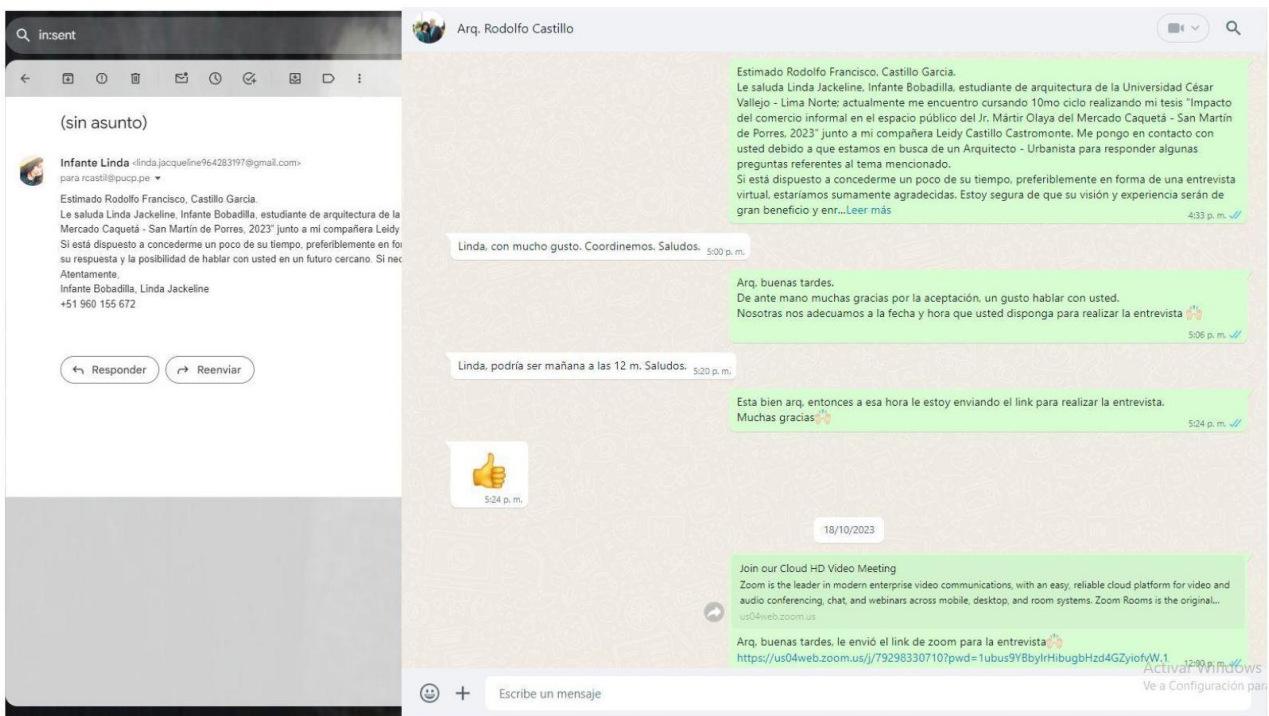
in:sent

(sin asunto)

Infante Linda <linda.jacqueline964283197@gmail.com>
para rcastil@pucp.pe

Estimado Rodolfo Francisco, Castillo Garcia.
Le saluda Linda Jackeline, Infante Bobadilla, estudiante de arquitectura de la
Mercado Caquetá - San Martín de Porres, 2023" junto a mi compañera Leidy
Si está dispuesto a concederme un poco de su tiempo, preferiblemente en fo
su respuesta y la posibilidad de hablar con usted en un futuro cercano. Si nec
Atentamente,
Infante Bobadilla, Linda Jackeline
+51 960 155 672

Responder
Reenviar

Arq. Rodolfo Castillo

Estimado Rodolfo Francisco, Castillo Garcia.
Le saluda Linda Jackeline, Infante Bobadilla, estudiante de arquitectura de la Universidad César Vallejo - Lima Norte; actualmente me encuentro cursando 10mo ciclo realizando mi tesis "Impacto del comercio informal en el espacio público del Jr. Mártir Olaya del Mercado Caquetá - San Martín de Porres, 2023" junto a mi compañera Leidy Castillo Castromonte. Me pongo en contacto con usted debido a que estamos en busca de un Arquitecto - Urbanista para responder algunas preguntas referentes al tema mencionado.
Si está dispuesto a concederme un poco de su tiempo, preferiblemente en forma de una entrevista virtual, estaríamos sumamente agradecidas. Estoy segura de que su visión y experiencia serán de gran beneficio y enr...Leer más
4:33 p. m.

Linda, con mucho gusto. Coordinemos. Saludos. 5:00 p. m.

Arq, buenas tardes.
De ante mano muchas gracias por la aceptación, un gusto hablar con usted.
Nosotras nos adecuamos a la fecha y hora que usted disponga para realizar la entrevista
5:06 p. m.

Linda, podría ser mañana a las 12 m. Saludos. 5:20 p. m.

Esta bien arq, entonces a esa hora le estoy enviando el link para realizar la entrevista.
Muchas gracias
5:24 p. m.

5:24 p. m.

18/10/2023

Join our Cloud HD Video Meeting
Zoom is the leader in modern enterprise video communications, with an easy, reliable cloud platform for video and audio conferencing, chat, and webinars across mobile, desktop, and room systems. Zoom Rooms is the original...
us04web.zoom.us

Arq, buenas tardes, le envió el link de zoom para la entrevista
https://us04web.zoom.us/j/79298330710?pwd=1ubus9YBbyIrHibugbHzd4GZyiofvW.1 12:00 p. m.

Escribe un mensaje

Activar Windows
Ve a Configuración para